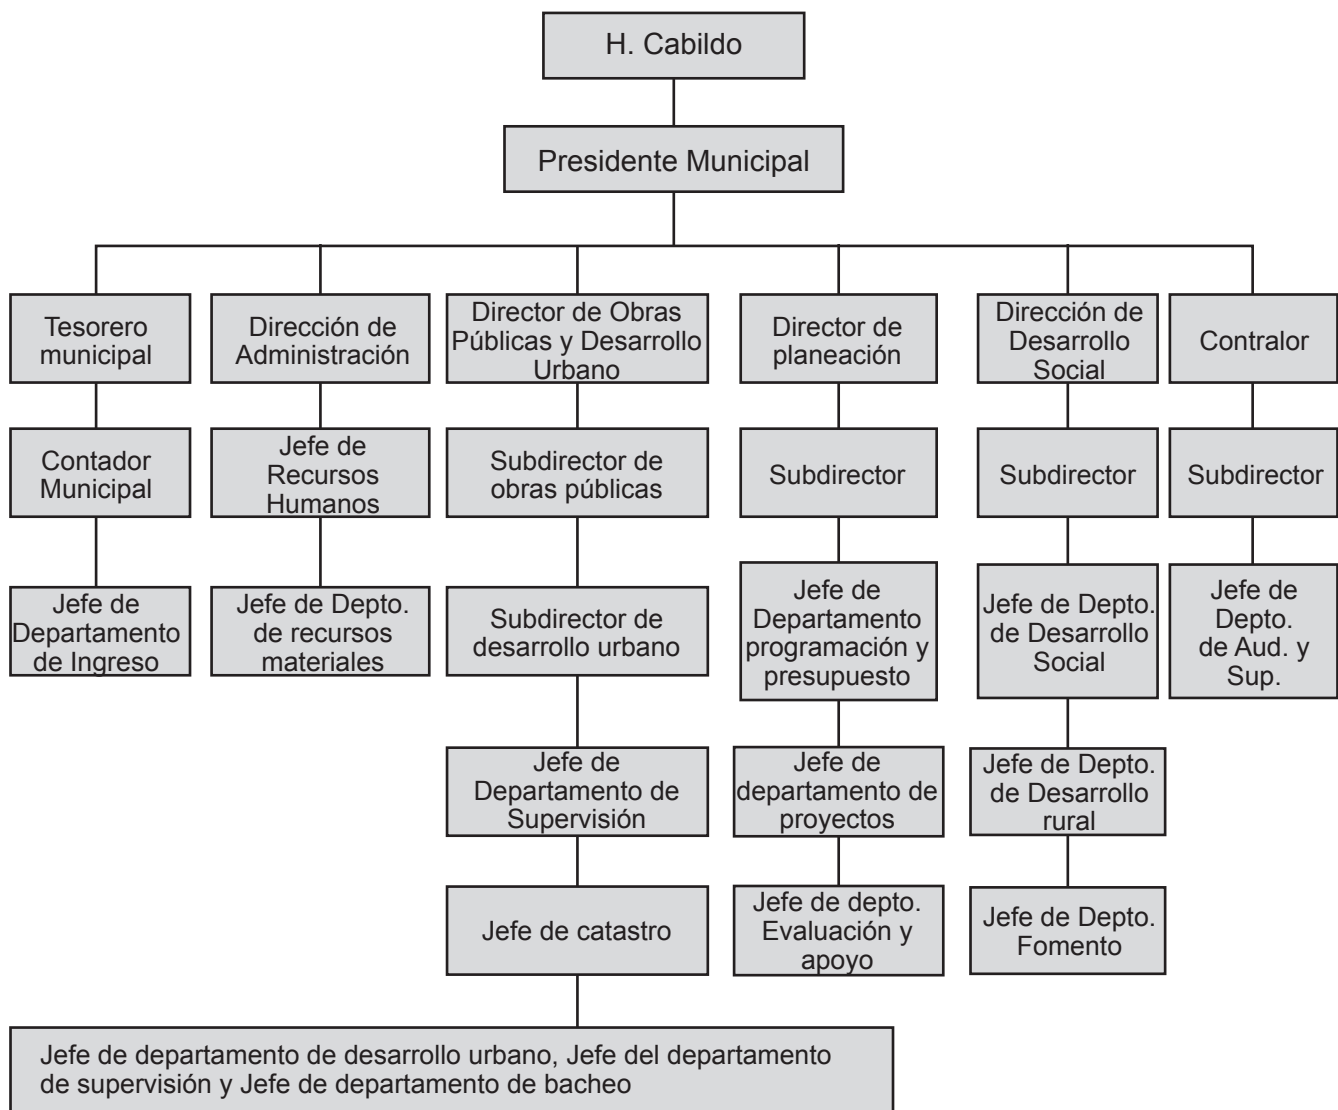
H. Cabildo

Presidente Municipal

Tesorero municipal

Contador Municipal

Jefe de Departamento de Ingreso

Dirección de Administración

Jefe de Recursos Humanos

Jefe de Depto. de recursos materiales

Director de Obras Públicas y Desarrollo Urbano

Subdirector de obras públicas

Subdirector de desarrollo urbano

Jefe de Departamento de Supervisión

Jefe de catastro

Jefe de departamento de desarrollo urbano, Jefe del departamento de supervisión y Jefe de departamento de bacheo

Director de planeación

Subdirector

Jefe de Departamento programación y presupuesto

Jefe de departamento de proyectos

Jefe de depto. Evaluación y apoyo

Dirección de Desarrollo Social

Subdirector

Jefe de Depto. de Desarrollo Social

Jefe de Depto. de Desarrollo rural

Jefe de Depto. Fomento

Contralor

Subdirector

Jefe de Depto. de Aud. y Sup.